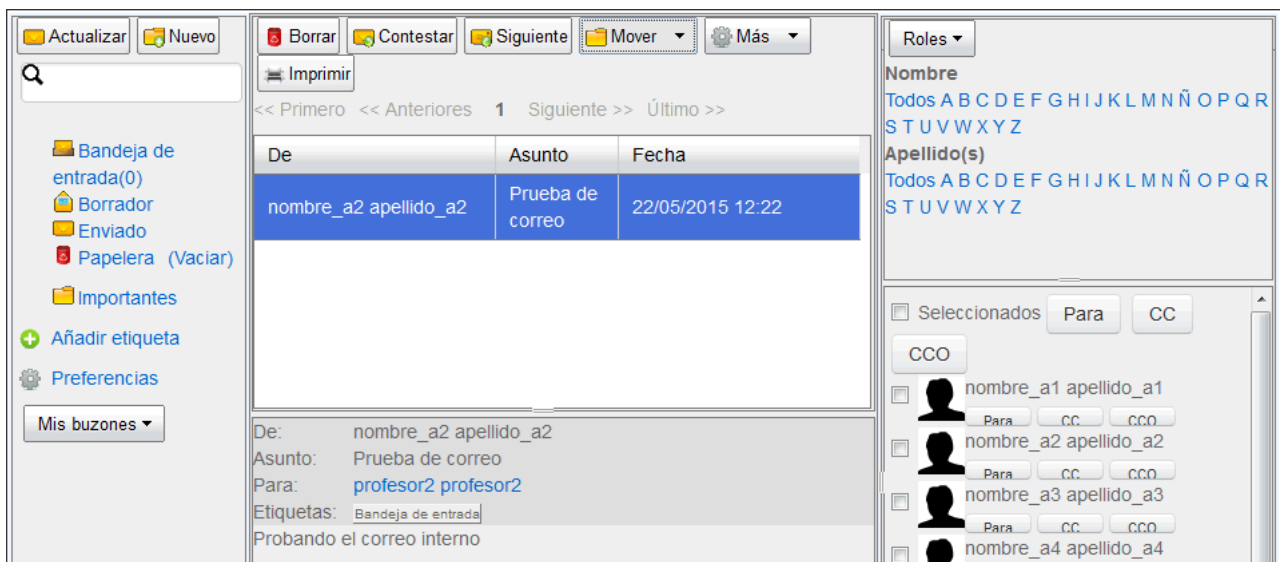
Actualizar Nuevo

Bandeja de entrada(0)
Borrador
Enviado
Papelera (Vaciar)

Importantes

Añadir etiqueta

Preferencias

Mis buzones

Borrar Contestar Siguiente Mover Más

Imprimir

<< Primero << Anteriores 1 Siguiente >> Último >>

| De | Asunto | Fecha |
|---|---|---|
| nombre_a2 apellido_a2 | Prueba de correo | 22/05/2015 12:22 |

De: nombre_a2 apellido_a2
Asunto: Prueba de correo
Para: profesor2 profesor2
Etiquetas: Bandeja de entrada
Probando el correo interno

Roles

Nombre
Todos A B C D E F G H I J K L M N Ñ O P Q R S T U V W X Y Z
Apellido(s)
Todos A B C D E F G H I J K L M N Ñ O P Q R S T U V W X Y Z

Seleccionados Para CC CCO

nombre_a1 apellido_a1
Para CC CCO
nombre_a2 apellido_a2
Para CC CCO
nombre_a3 apellido_a3
Para CC CCO
nombre_a4 apellido_a4